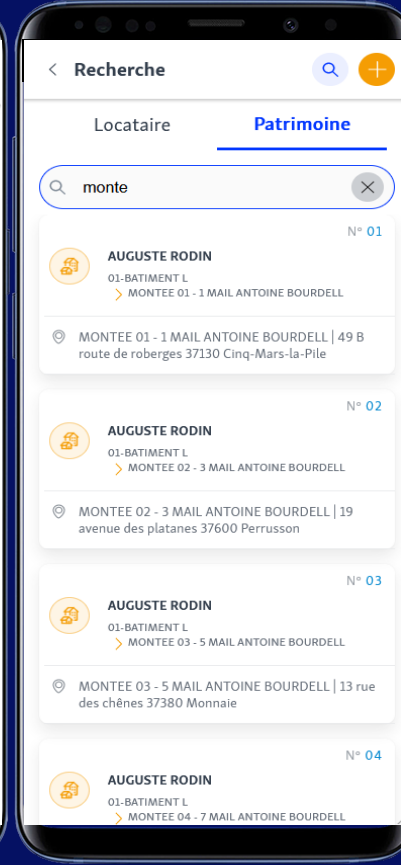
Recherche

Locataire
Patrimoine

monte

N° 01
AUGUSTE RODIN
01-BATIMENT L
MONTEE 01 - 1 MAIL ANTOINE BOURDELL
MONTEE 01 - 1 MAIL ANTOINE BOURDELL | 49 B route de roberges 37130 Cinq-Mars-la-Pile

N° 02
AUGUSTE RODIN
01-BATIMENT L
MONTEE 02 - 3 MAIL ANTOINE BOURDELL
MONTEE 02 - 3 MAIL ANTOINE BOURDELL | 19 avenue des platanes 37600 Perrusson

N° 03
AUGUSTE RODIN
01-BATIMENT L
MONTEE 03 - 5 MAIL ANTOINE BOURDELL
MONTEE 03 - 5 MAIL ANTOINE BOURDELL | 13 rue des chênes 37380 Monnaie

N° 04
AUGUSTE RODIN
01-BATIMENT L
MONTEE 04 - 7 MAIL ANTOINE BOURDELL